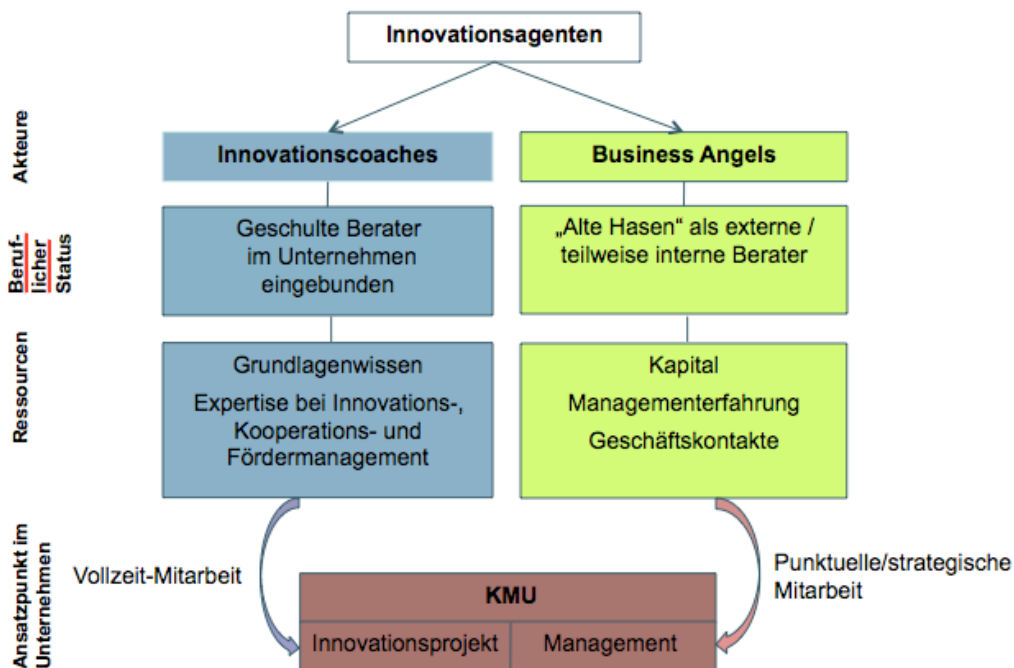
Innovationsagenten

Akteure

Innovationscoaches

Business Angels

Beruflicher Status

Geschulte Berater im Unternehmen eingebunden

„Alte Hasen" als externe / teilweise interne Berater

Ressourcen

Grundlagenwissen

Expertise bei Innovations-, Kooperations- und Fördermanagement

Kapital

Managementerfahrung

Geschäftskontakte

Ansatzpunkt im Unternehmen

Vollzeit-Mitarbeit

Punktuelle/strategische Mitarbeit

KMU

Innovationsprojekt

Management